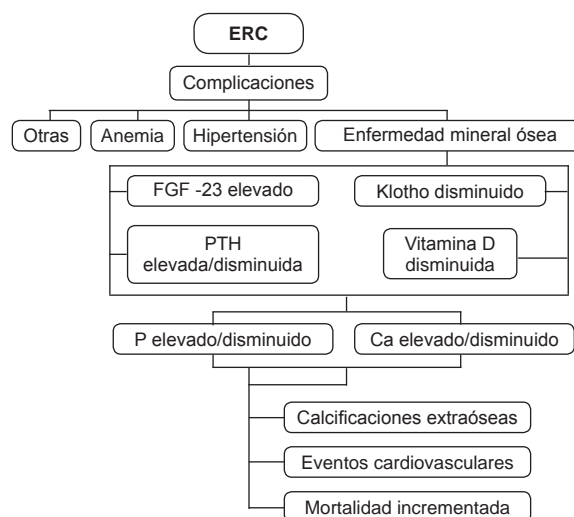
ERC

Complicaciones

Otras

Anemia

Hipertensión

Enfermedad mineral ósea

FGF -23 elevado

Klotho disminuido

PTH elevada/disminuida

Vitamina D disminuida

P elevado/disminuido

Ca elevado/disminuido

Calcificaciones extraóseas

Eventos cardiovasculares

Mortalidad incrementada